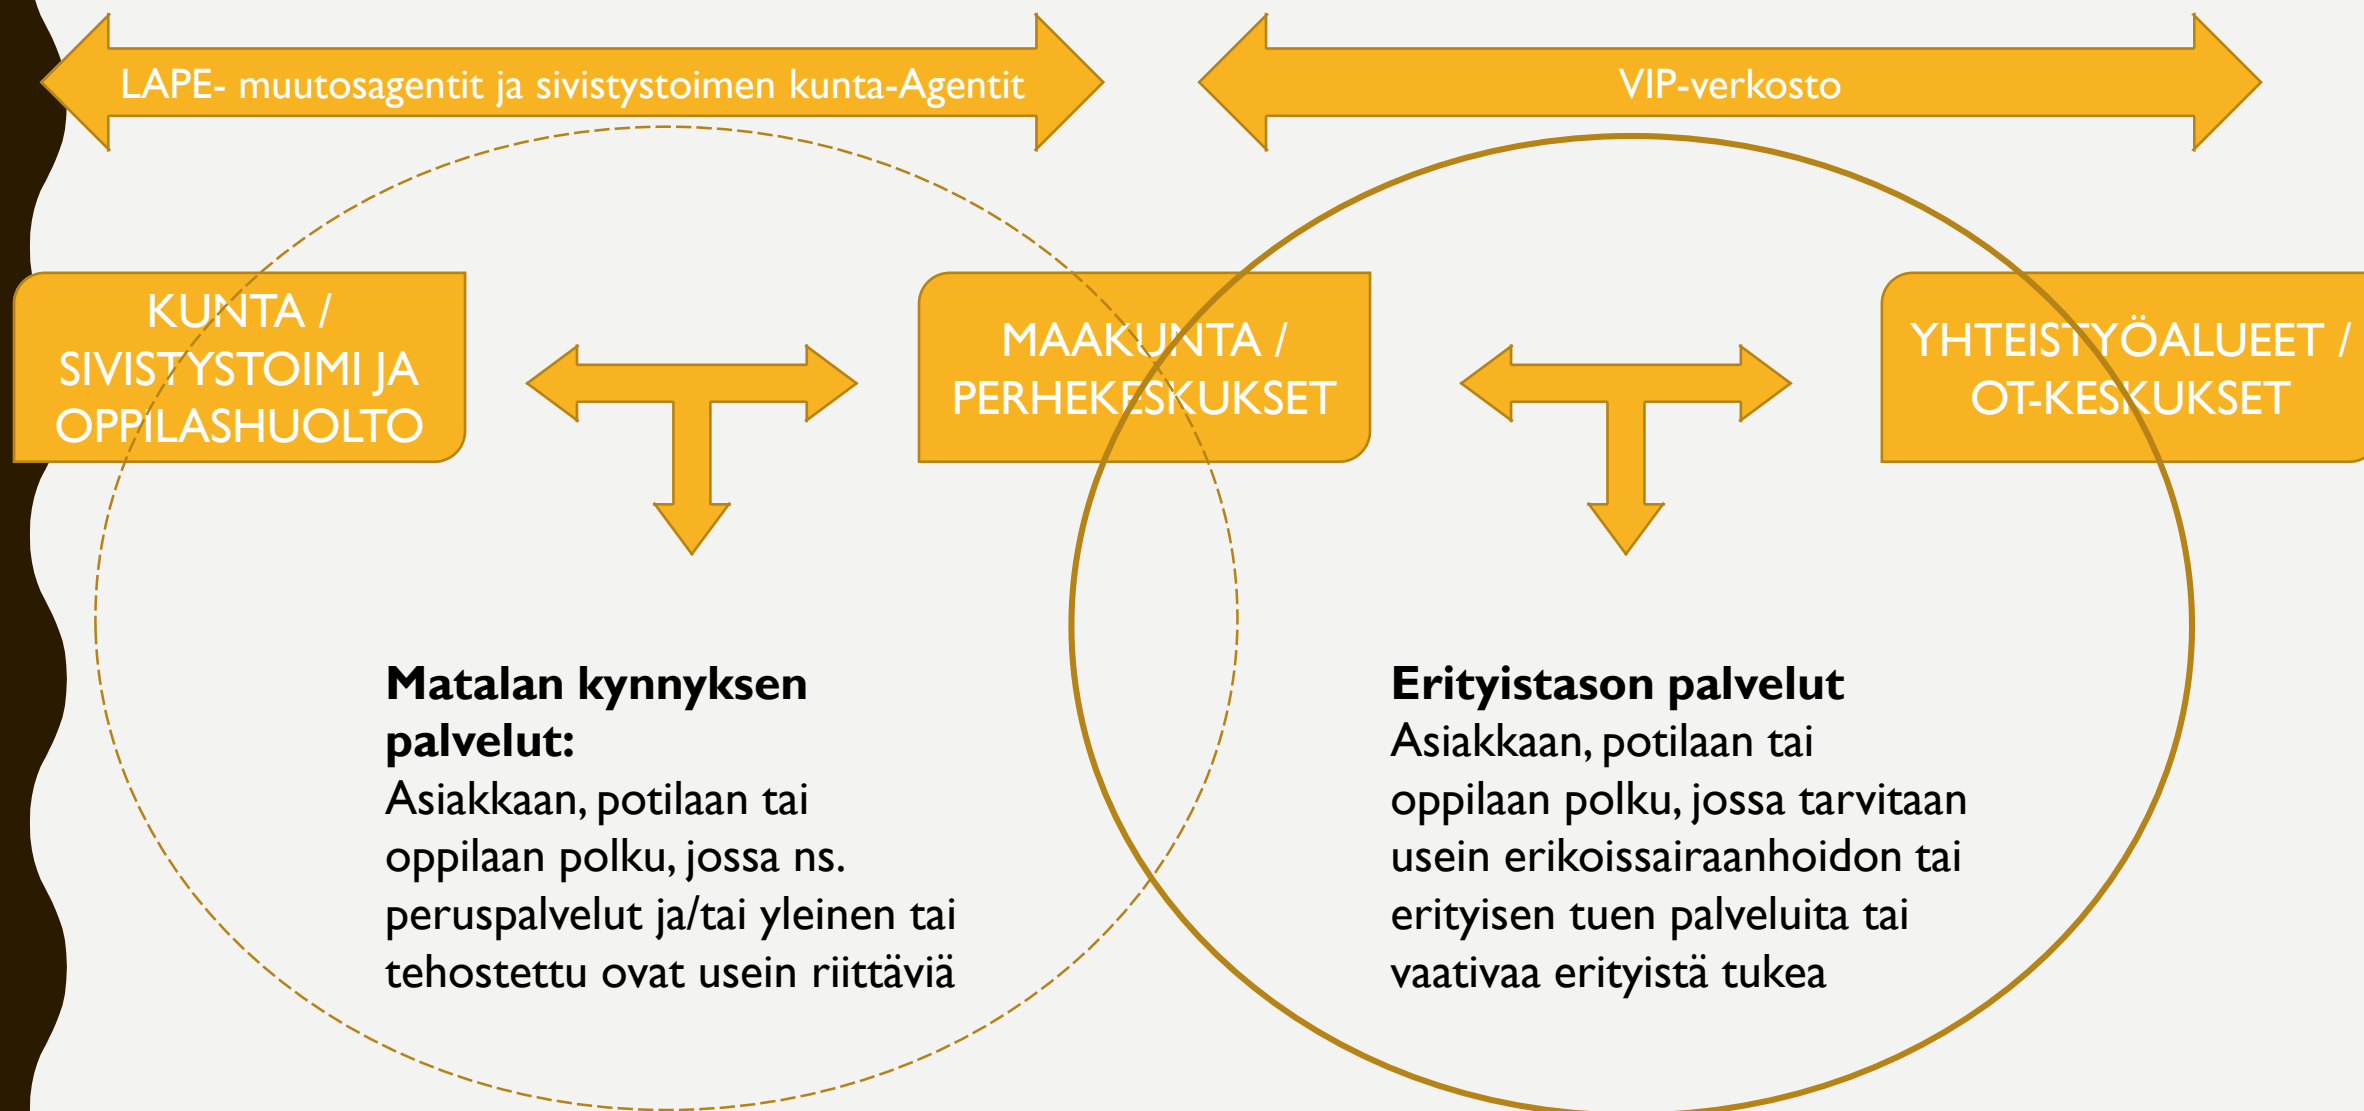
LAPE- muutosagentit ja sivistystoimen kunta-Agentit

VIP-verkosto

KUNTA / SIVISTYSTOIMI JA OPPILASHUOLTO

MAAKUNTA / PERHEKESKUKSET

YHTEISTYÖALUEET / OT-KESKUKSET

**Matalan kynnyksen palvelut:**
Asiakkaan, potilaan tai oppilaan polku, jossa ns. peruspalvelut ja/tai yleinen tai tehostettu ovat usein riittäviä

**Erityistason palvelut**
Asiakkaan, potilaan tai oppilaan polku, jossa tarvitaan usein erikoissairaanhoidon tai erityisen tuen palveluita tai vaativaa erityistä tukea